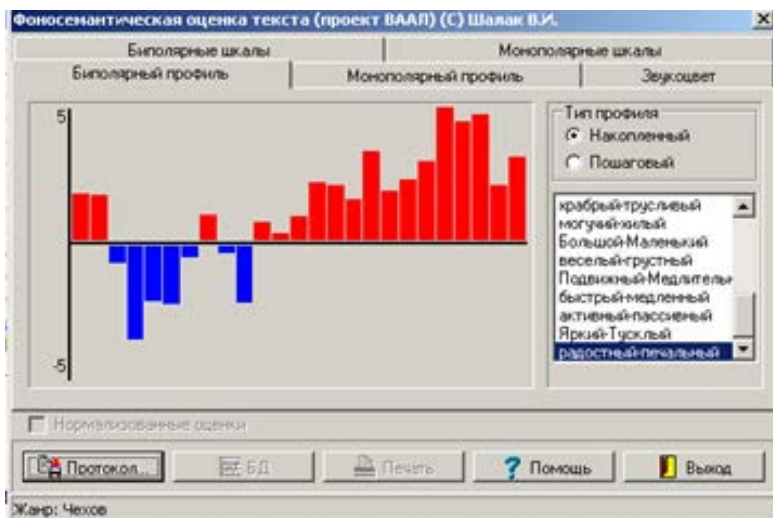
Фоносемантическая оценка текста (проект ВААЛ) (С) Шалак В.И.

Биполярные шкалы | Монополярные шкалы

Биполярный профиль | Монополярный профиль | Звукоцвет

5

-5

Тип профиля
Накопленный
Пошаговый

храбрый-трусливый
могучий-хилый
Большой-Маленький
веселый-грустный
Подвижный-Медлительн
быстрый-медленный
активный-пассивный
Яркий-Тусклый
радостный-печальный

Нормализованные оценки

Протокол... | БД | Печать | Помощь | Выход

Жанр: Чехов